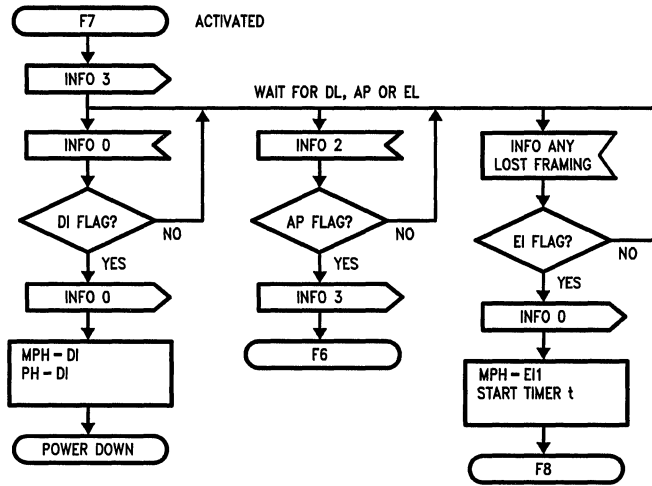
F7

ACTIVATED

INFO 3

WAIT FOR DL, AP OR EL

INFO 0

DI FLAG?

NO

YES

INFO 0

MPH – DI
PH – DI

POWER DOWN

INFO 2

AP FLAG?

NO

YES

INFO 3

F6

INFO ANY LOST FRAMING

EI FLAG?

NO

YES

INFO 0

MPH – EI1
START TIMER t

F8